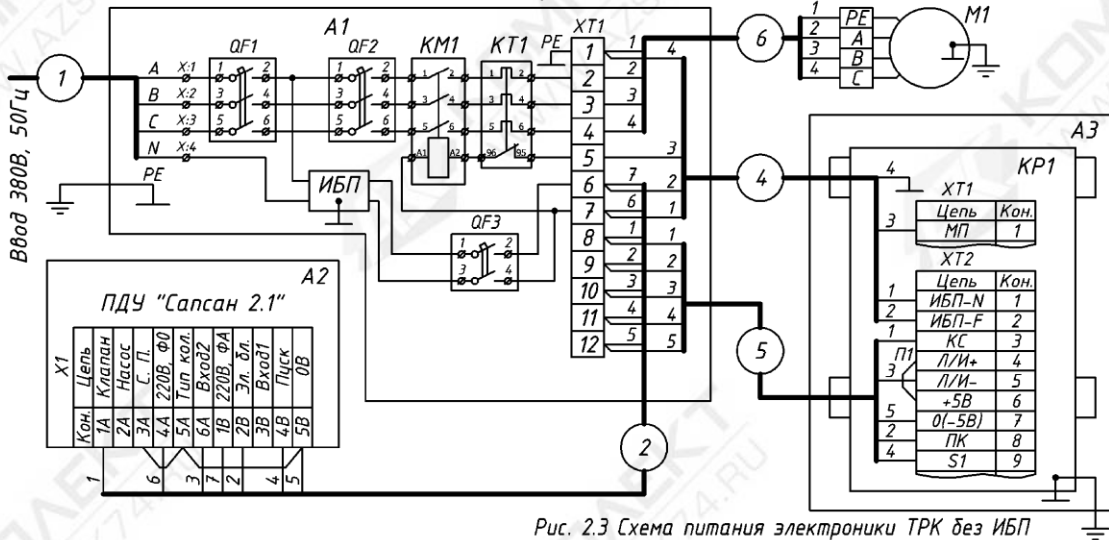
Ввод 380В, 50Гц

1

A1

A
B
C
N
PE

X:1
X:2
X:3
X:4

QF1
QF2
KM1
KT1

A1
A2
96
95

ИБП

QF3

PE
XT1
1
2
3
4
5
6
7
8
9
10
11
12

6

PE
A
B
C
M1

4

A3
KP1
XT1
| Цепь | Кон. |
|---|---|
| МП | 1 |

XT2
| Цепь | Кон. |
|---|---|
| ИБП-N | 1 |
| ИБП-F | 2 |
| КС | 3 |
| Л/И+ | 4 |
| Л/И- | 5 |
| +5В | 6 |
| 0(-5В) | 7 |
| ПК | 8 |
| S1 | 9 |

П1

5

A2
ПДУ "Сапсан 2.1"
X1
| Кон. | Цепь |
|---|---|
| 1А | Клапан |
| 2А | Насос |
| 3А | С. П. |
| 4А | 220В. Ф0 |
| 5А | Тип кол. |
| 6А | Вход2 |
| 1В | 220В. ФА |
| 2В | Эл. бл. |
| 3В | Вход1 |
| 4В | Пуск |
| 5В | 0В |

2

Рис. 2.3 Схема питания электроники ТРК без ИБП